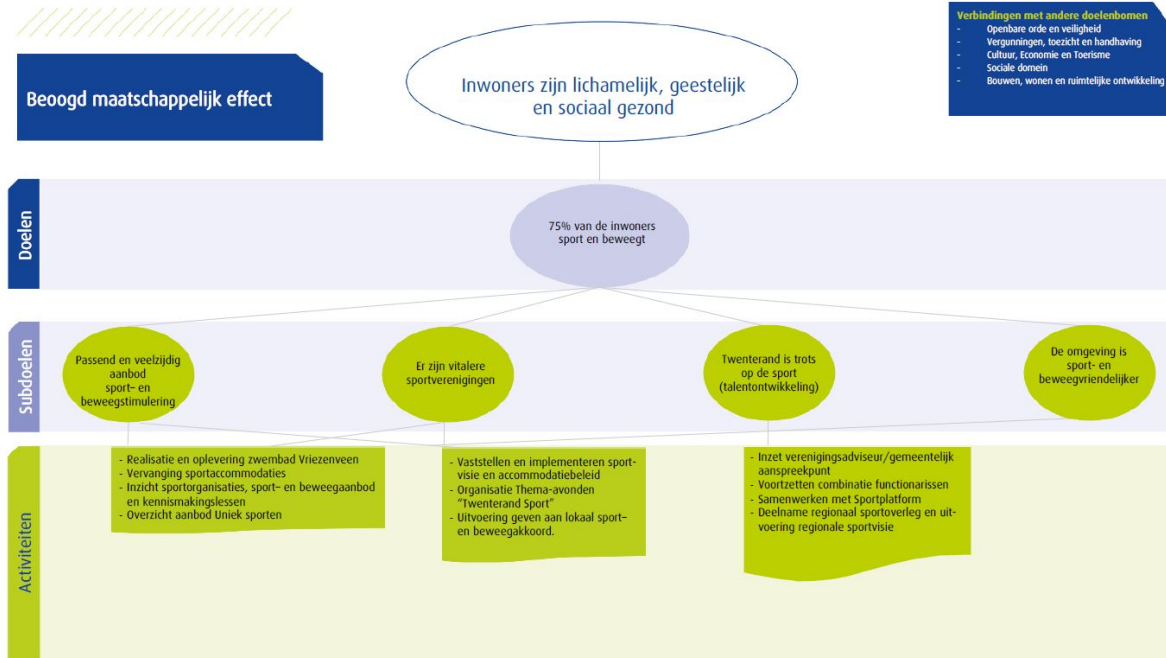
Verbindingen met andere doelenbomen
- Openbare orde en veiligheid
- Vergunningen, toezicht en handhaving
- Cultuur, Economie en Toerisme
- Sociale domein
- Bouwen, wonen en ruimtelijke ontwikkeling

Beoogd maatschappelijk effect

Inwoners zijn lichamelijk, geestelijk en sociaal gezond

Doelen

75% van de inwoners sport en beweegt

Subdoelen

Passend en veelzijdig aanbod sport- en beweegstimulering

Er zijn vitalere sportverenigingen

Twenterand is trots op de sport (talentontwikkeling)

De omgeving is sport- en beweegvriendelijker

Activiteiten

- Realisatie en oplevering zwembad Vriezenveen
- Vervanging sportaccommodaties
- Inzicht sportorganisaties, sport- en beweegaanbod en kennismakingslessen
- Overzicht aanbod Uniek sporten

- Vaststellen en implementeren sportvisie en accommodatiebeleid
- Organisatie Thema-avonden "Twenterand Sport"
- Uitvoering geven aan lokaal sport- en beweegakkoord.

- Inzet verenigingsadviseur/gemeentelijk aanspreekpunt
- Voortzetten combinatie functionarissen
- Samenwerken met Sportplatform
- Deelname regionaal sportoverleg en uitvoering regionale sportvisie